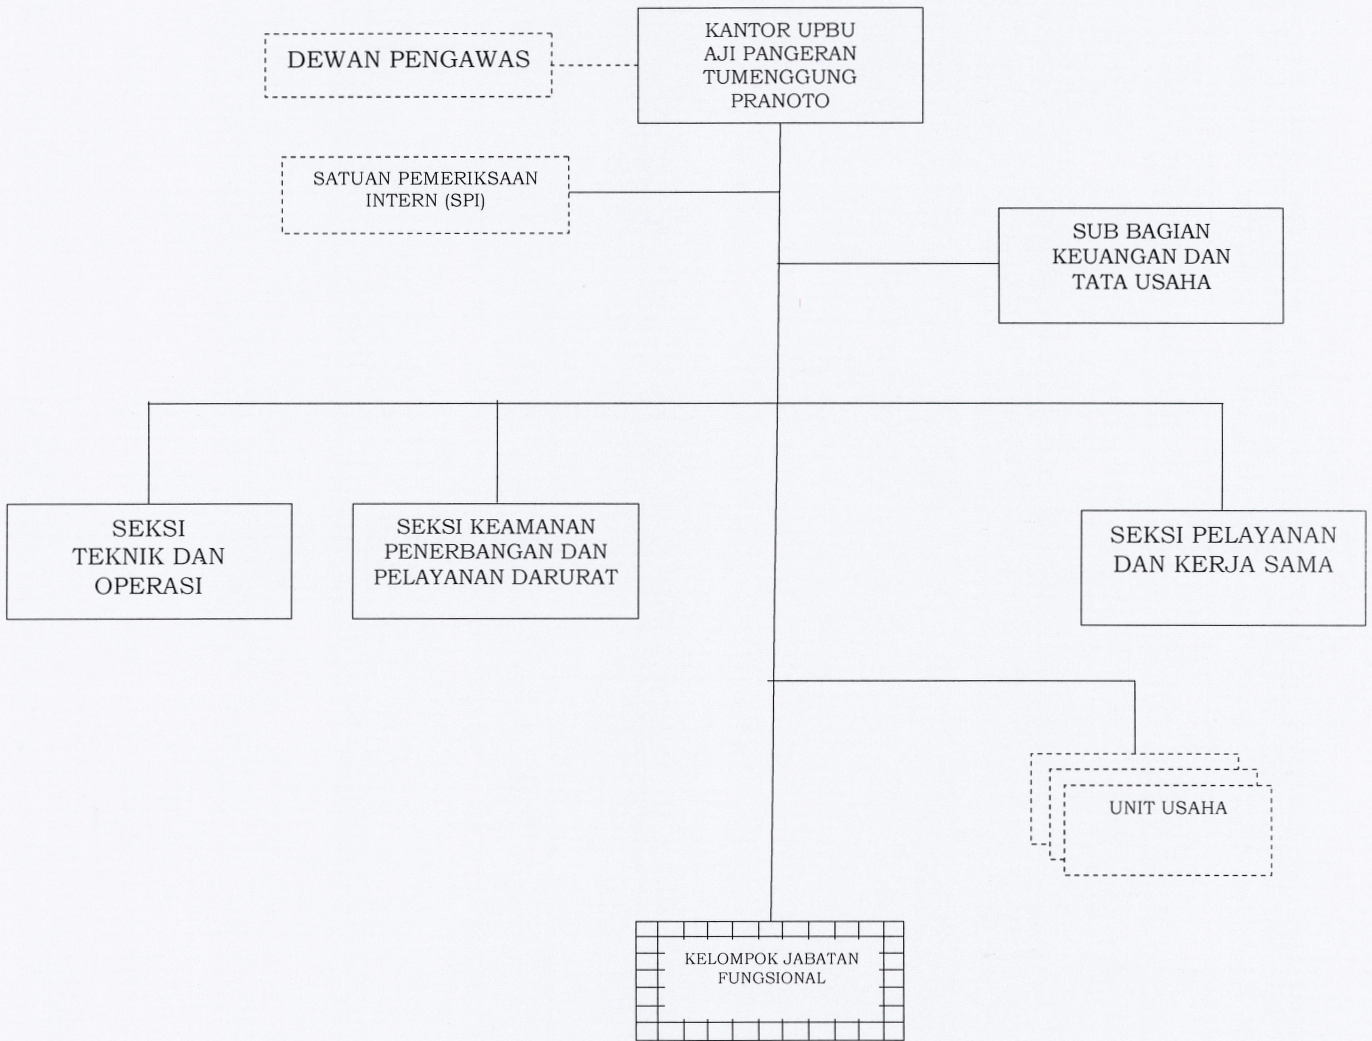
DEWAN PENGAWAS

KANTOR UPBU AJI PANGERAN TUMENGGUNG PRANOTO

SATUAN PEMERIKSAAN INTERN (SPI)

SUB BAGIAN KEUANGAN DAN TATA USAHA

SEKSI TEKNIK DAN OPERASI

SEKSI KEAMANAN PENERBANGAN DAN PELAYANAN DARURAT

SEKSI PELAYANAN DAN KERJA SAMA

UNIT USAHA

KELOMPOK JABATAN FUNGSIONAL